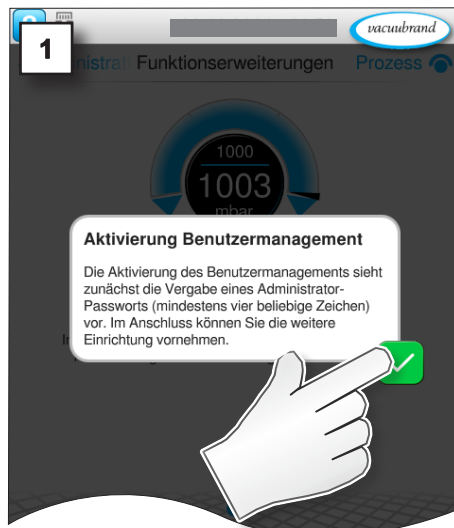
1

vacuubrand

inistrat Funktionserweiterungen Prozess

1000
1003
mbar

Aktivierung Benutzermanagement

Die Aktivierung des Benutzermanagements sieht zunächst die Vergabe eines Administrator-Passworts (mindestens vier beliebige Zeichen) vor. Im Anschluss können Sie die weitere Einrichtung vornehmen.

In